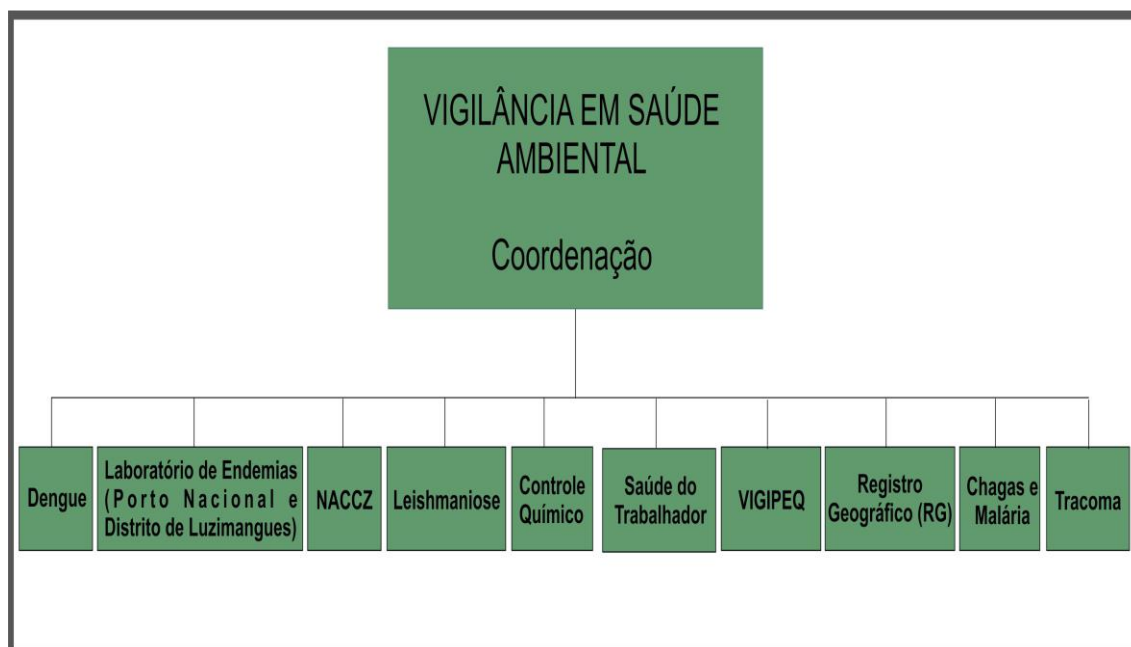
VIGILÂNCIA EM SAÚDE AMBIENTAL

Coordenação

Dengue

Laboratório de Endemias (Porto Nacional e Distrito de Luzimangues)

NACCZ

Leishmaniose

Controle Químico

Saúde do Trabalhador

VIGIPEQ

Registro Geográfico (RG)

Chagas e Malária

Tracoma